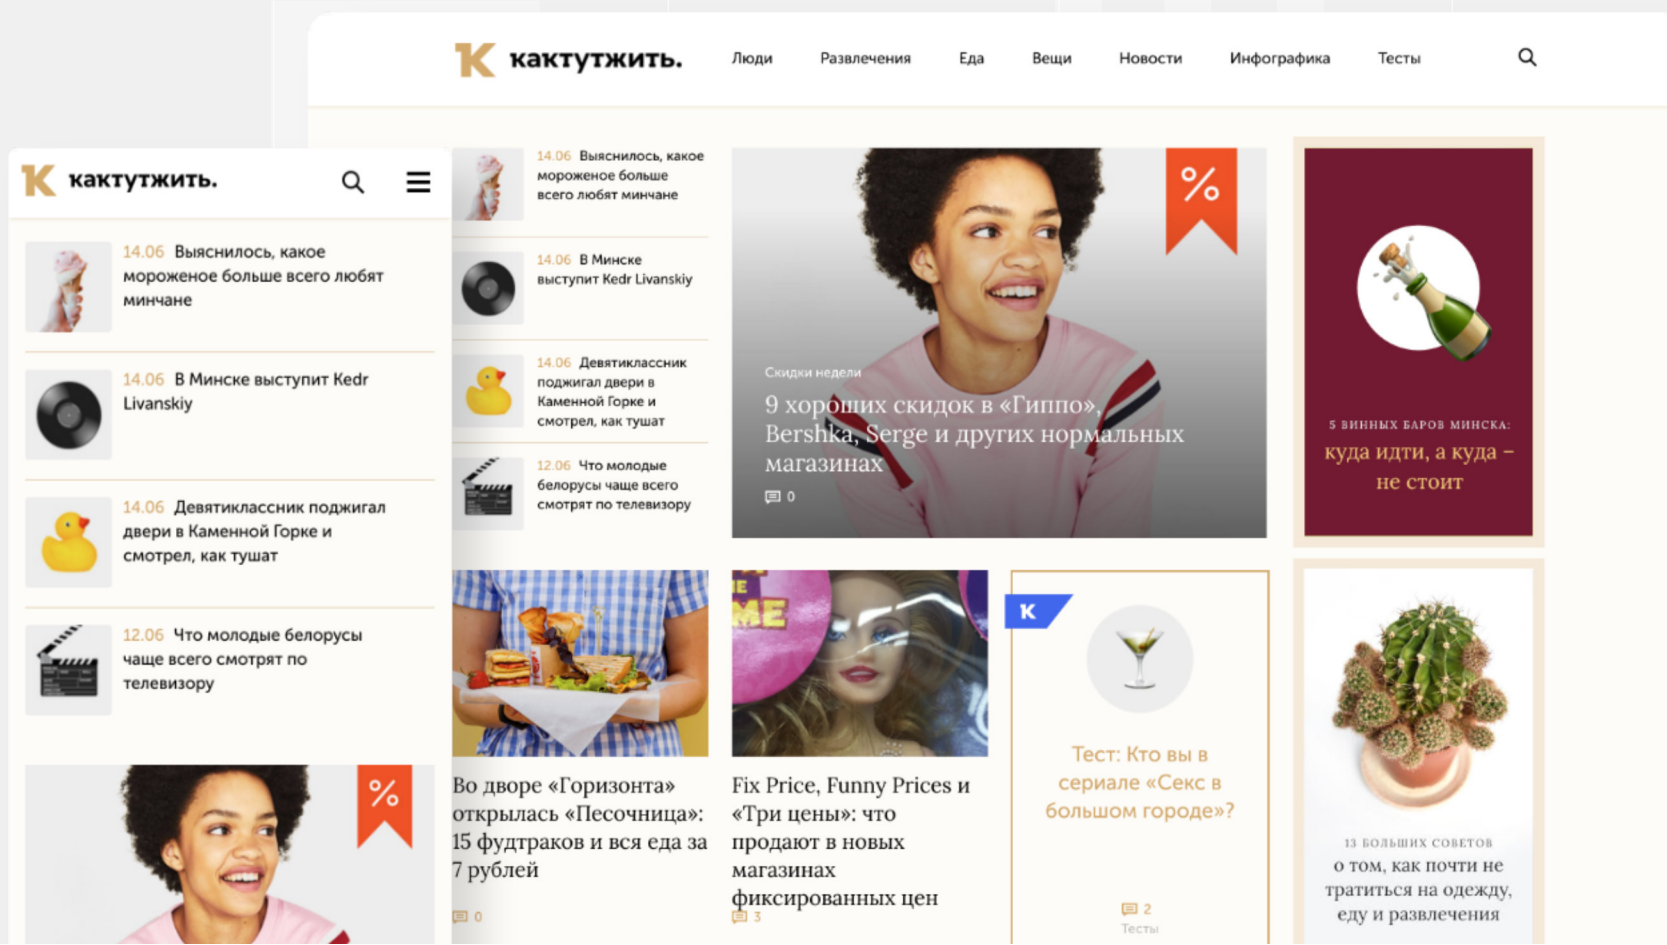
кактутжить.

Люди Развлечения Еда Вещи Новости Инфографика Тесты

кактутжить.

14.06 Выяснилось, какое мороженое больше всего любят минчане

14.06 В Минске выступит Kedr Livanskiy

14.06 Девятиклассник поджигал двери в Каменной Горке и смотрел, как тушат

12.06 Что молодые белорусы чаще всего смотрят по телевизору

%

14.06 Выяснилось, какое мороженое больше всего любят минчане

14.06 В Минске выступит Kedr Livanskiy

14.06 Девятиклассник поджигал двери в Каменной Горке и смотрел, как тушат

12.06 Что молодые белорусы чаще всего смотрят по телевизору

%

Скидки недели

9 хороших скидок в «Гиппо», Bershka, Serge и других нормальных магазинах

0

5 винных баров Минска:

куда идти, а куда – не стоит

Во дворе «Горизонта» открылась «Песочница»: 15 фудтраков и вся еда за 7 рублей

0

Fix Price, Funny Prices и «Три цены»: что продают в новых магазинах фиксированных цен

3

K

Тест: Кто вы в сериале «Секс в большом городе»?

2

Тесты

13 больших советов

о том, как почти не тратиться на одежду, еду и развлечения